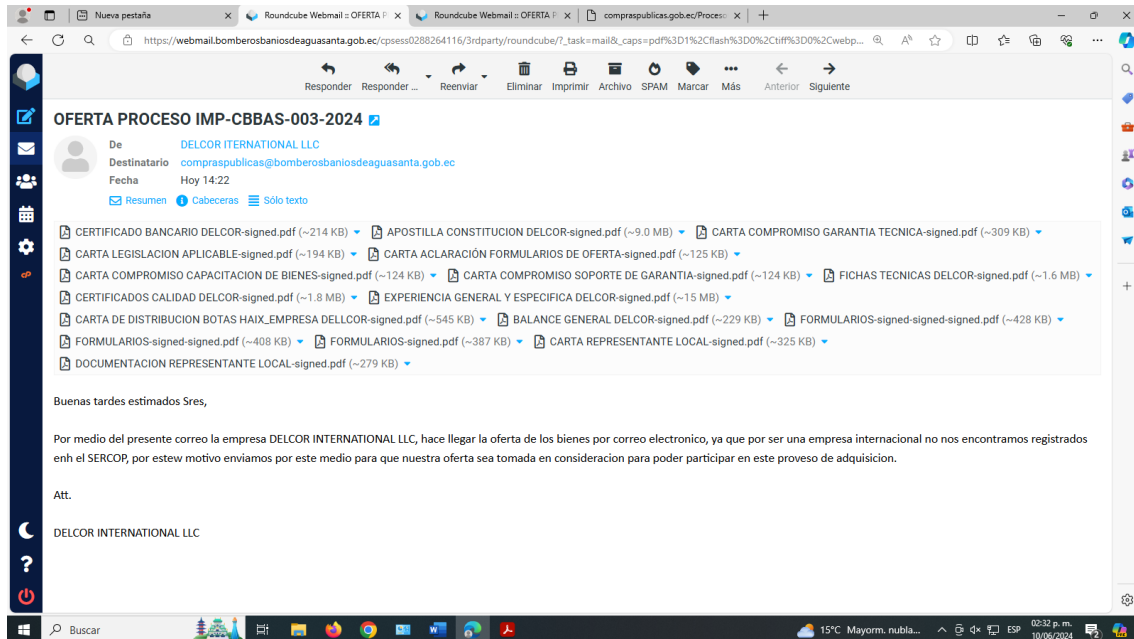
Nueva pestaña | Roundcube Webmail :: OFERTA P | Roundcube Webmail :: OFERTA P | compraspublicas.gob.ec/Proceso

https://webmail.bomberosbaniosdeaguasanta.gob.ec/cpsess0288264116/3rdparty/roundcube/?_task=mail&_caps=pdf%3D1%2Cflash%3D0%2Ctiff%3D0%2Cwebp...

Responder | Responder ... | Reenviar | Eliminar | Imprimir | Archivo | SPAM | Marcar | Más | Anterior | Siguiente

OFERTA PROCESO IMP-CBBAS-003-2024

De DELCOR ITERNATIONAL LLC
Destinatario compraspublicas@bomberosbaniosdeaguasanta.gob.ec
Fecha Hoy 14:22

Resumen Cabeceras Sólo texto

CERTIFICADO BANCARIO DELCOR-signed.pdf (~214 KB)
APOSTILLA CONSTITUCION DELCOR-signed.pdf (~9.0 MB)
CARTA COMPROMISO GARANTIA TECNICA-signed.pdf (~309 KB)
CARTA LEGISLACION APLICABLE-signed.pdf (~194 KB)
CARTA ACLARACIÓN FORMULARIOS DE OFERTA-signed.pdf (~125 KB)
CARTA COMPROMISO CAPACITACION DE BIENES-signed.pdf (~124 KB)
CARTA COMPROMISO SOPORTE DE GARANTIA-signed.pdf (~124 KB)
FICHAS TECNICAS DELCOR-signed.pdf (~1.6 MB)
CERTIFICADOS CALIDAD DELCOR-signed.pdf (~1.8 MB)
EXPERIENCIA GENERAL Y ESPECIFICA DELCOR-signed.pdf (~15 MB)
CARTA DE DISTRIBUCION BOTAS HAIX_EMPRESA DELLCOR-signed.pdf (~545 KB)
BALANCE GENERAL DELCOR-signed.pdf (~229 KB)
FORMULARIOS-signed-signed-signed.pdf (~428 KB)
FORMULARIOS-signed-signed.pdf (~408 KB)
FORMULARIOS-signed.pdf (~387 KB)
CARTA REPRESENTANTE LOCAL-signed.pdf (~325 KB)
DOCUMENTACION REPRESENTANTE LOCAL-signed.pdf (~279 KB)

Buenas tardes estimados Sres,

Por medio del presente correo la empresa DELCOR INTERNATIONAL LLC, hace llegar la oferta de los bienes por correo electronico, ya que por ser una empresa internacional no nos encontramos registrados enh el SERCOP, por estew motivo enviamos por este medio para que nuestra oferta sea tomada en consideracion para poder participar en este proveso de adquisicion.

Att.

DELCOR INTERNATIONAL LLC

Buscar | 15°C Mayorm. nubla... | ESP | 02:32 p. m. 10/06/2024